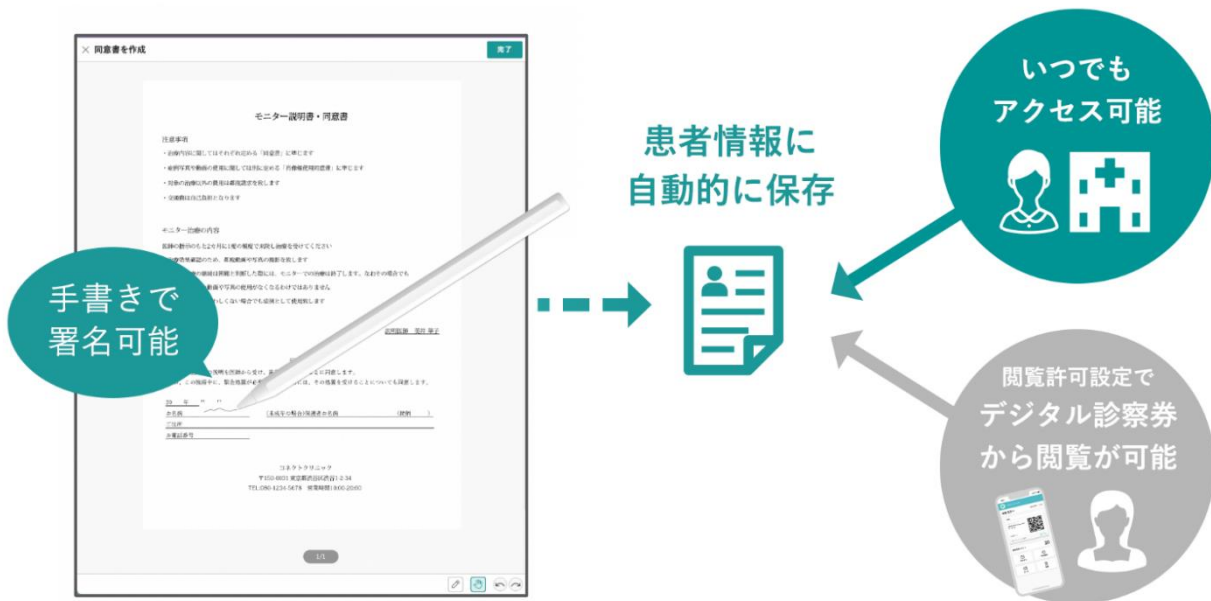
× 同意書を作成

完了

モニター説明書・同意書

注意事項

・治療内容に関してはそれぞれ定める「同意書」に準じます

・症例写真や動画の使用に関しては別に定める「肖像権使用同意書」に準じます

・対象の治療以外の費用は通常請求を致します

・治療費は自己負担となります

モニター治療の内容

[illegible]

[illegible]

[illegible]

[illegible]

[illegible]

20　年　月　日

ご氏名

ご住所

ご電話番号

コネクトクリニック

〒150-0031 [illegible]

TEL:080-1234-5678　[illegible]

1/1

手書きで署名可能

患者情報に自動的に保存

いつでもアクセス可能

閲覧許可設定でデジタル診察券から閲覧が可能